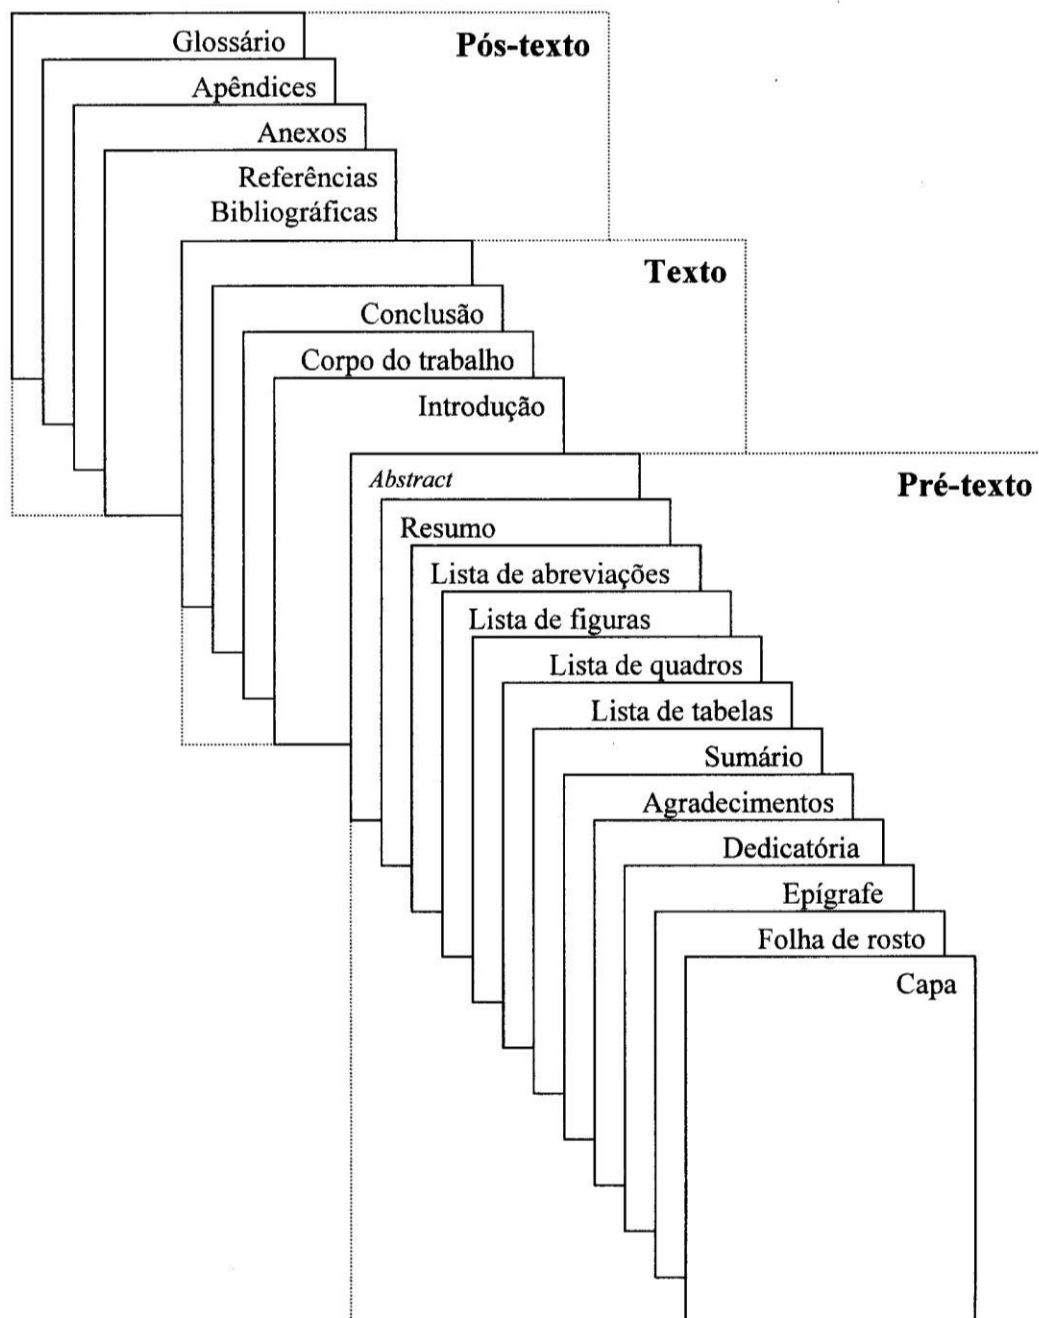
Glossário
Pós-texto
Apêndices
Anexos
Referências Bibliográficas
Texto
Conclusão
Corpo do trabalho
Introdução
Abstract
Pré-texto
Resumo
Lista de abreviações
Lista de figuras
Lista de quadros
Lista de tabelas
Sumário
Agradecimentos
Dedicatória
Epígrafe
Folha de rosto
Capa